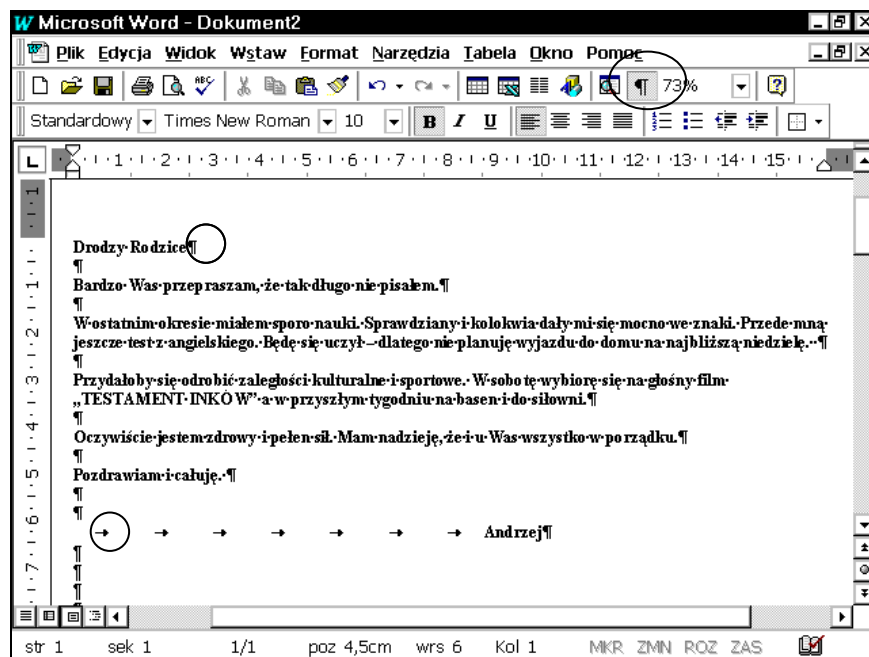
Microsoft Word - Dokument2

Plik Edycja Widok Wstaw Format Narzędzia Tabela Okno Pomoc

73%

Standardowy Times New Roman 10 B I U

1 2 3 4 5 6 7 8 9 10 11 12 13 14 15

Drodzy·Rodzice¶

¶

Bardzo·Was·przepraszam,·że·tak·długo·nie·pisałem.¶

¶

W·ostatnim·okresie·miałem·sporo·nauki.·Sprawdziany·i·kolokwia·dały·mi·się·mocno·we·znaki.·Przede·mną·jeszcze·test·z·angielskiego.·Będę·się·uczył·–·dlatego·nie·planuję·wyjazdu·do·domu·na·najbliższą·niedzielę.·¶

¶

Przydałoby·się·odrobić·zaległości·kulturalne·i·sportowe.·W·sobotę·wybiorę·się·na·głośny·film·„TESTAMENT·INKÓW"·a·w·przyszłym·tygodniu·na·basen·i·do·siłowni.¶

¶

Oczywiście·jestem·zdrowy·i·pełen·sił.·Mam·nadzieję,·że·i·u·Was·wszystko·w·porządku.¶

¶

Pozdrawiam·i·całuję.·¶

¶

¶

→ → → → → → → → Andrzej¶

¶

¶

¶

str 1 sek 1 1/1 poz 4,5cm wrs 6 Kol 1 MKR ZMN ROZ ZAS